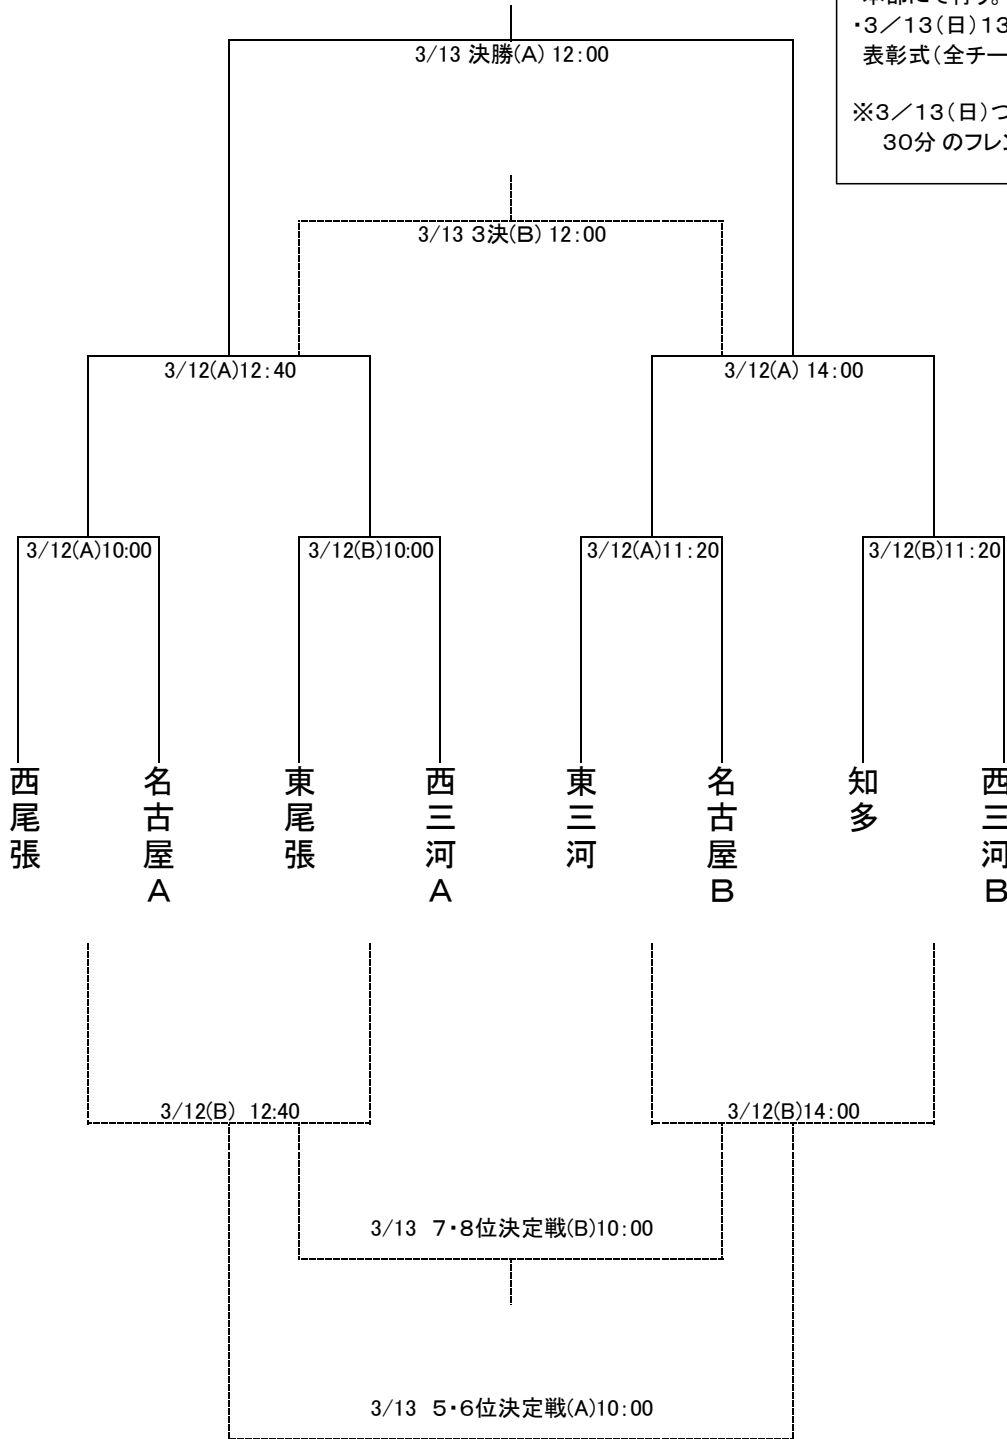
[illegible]
・3／13（日）13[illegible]
表彰式（全チー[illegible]

※3／13（日）つ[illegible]
30分 のフレ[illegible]

3/13 決勝(A) 12:00

3/13 3決(B) 12:00

3/12(A)12:40

3/12(A) 14:00

3/12(A)10:00

3/12(B)10:00

3/12(A)11:20

3/12(B)11:20

西尾張

名古屋A

東尾張

西三河A

東三河

名古屋B

知多

西三河B

3/12(B) 12:40

3/12(B)14:00

3/13 7・8位決定戦(B)10:00

3/13 5・6位決定戦(A)10:00